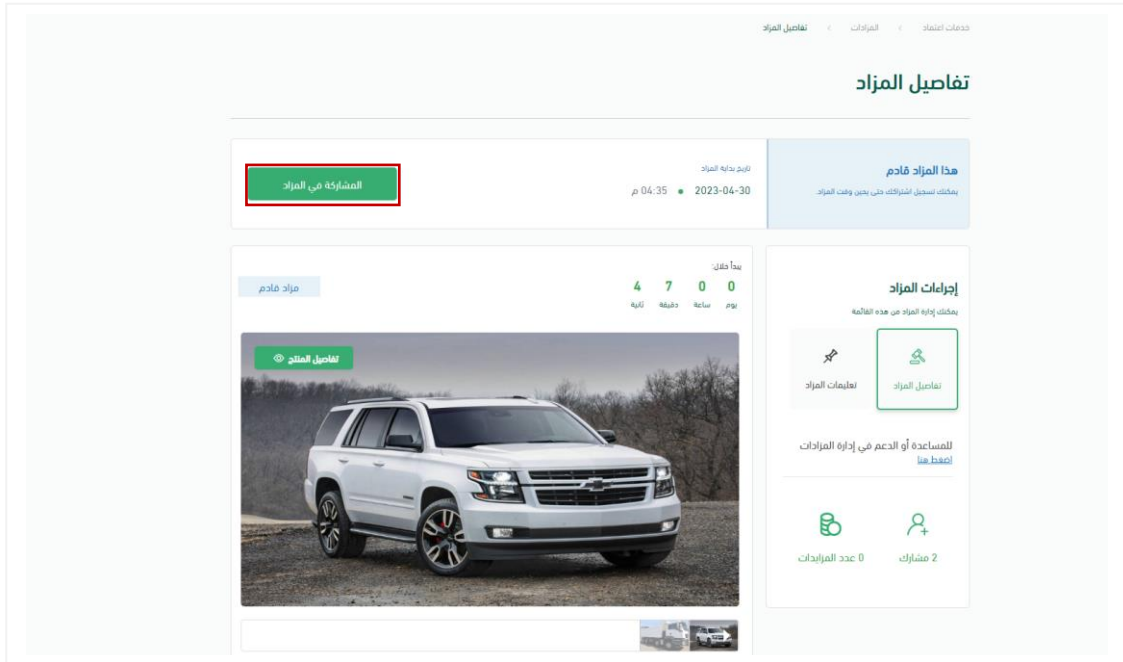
خدمات اعتماد > المزادات > تفاصيل المزاد

تفاصيل المزاد

هذا المزاد قادم
يمكنك تسجيل اشتراكك حتى يحين وقت المزاد

تاريخ بداية المزاد
2023-04-30 • 04:35 م

المشاركة في المزاد

إجراءات المزاد
يمكنك إدارة المزاد من هذه القائمة

تفاصيل المزاد

تعليمات المزاد

للمساعدة أو الدعم في إدارة المزادات
اضغط هنا

2 مشارك

0 عدد المزايدات

يبدأ خلال:
0 يوم
0 ساعة
7 دقيقة
4 ثانية

مزاد قادم

تفاصيل المنتج